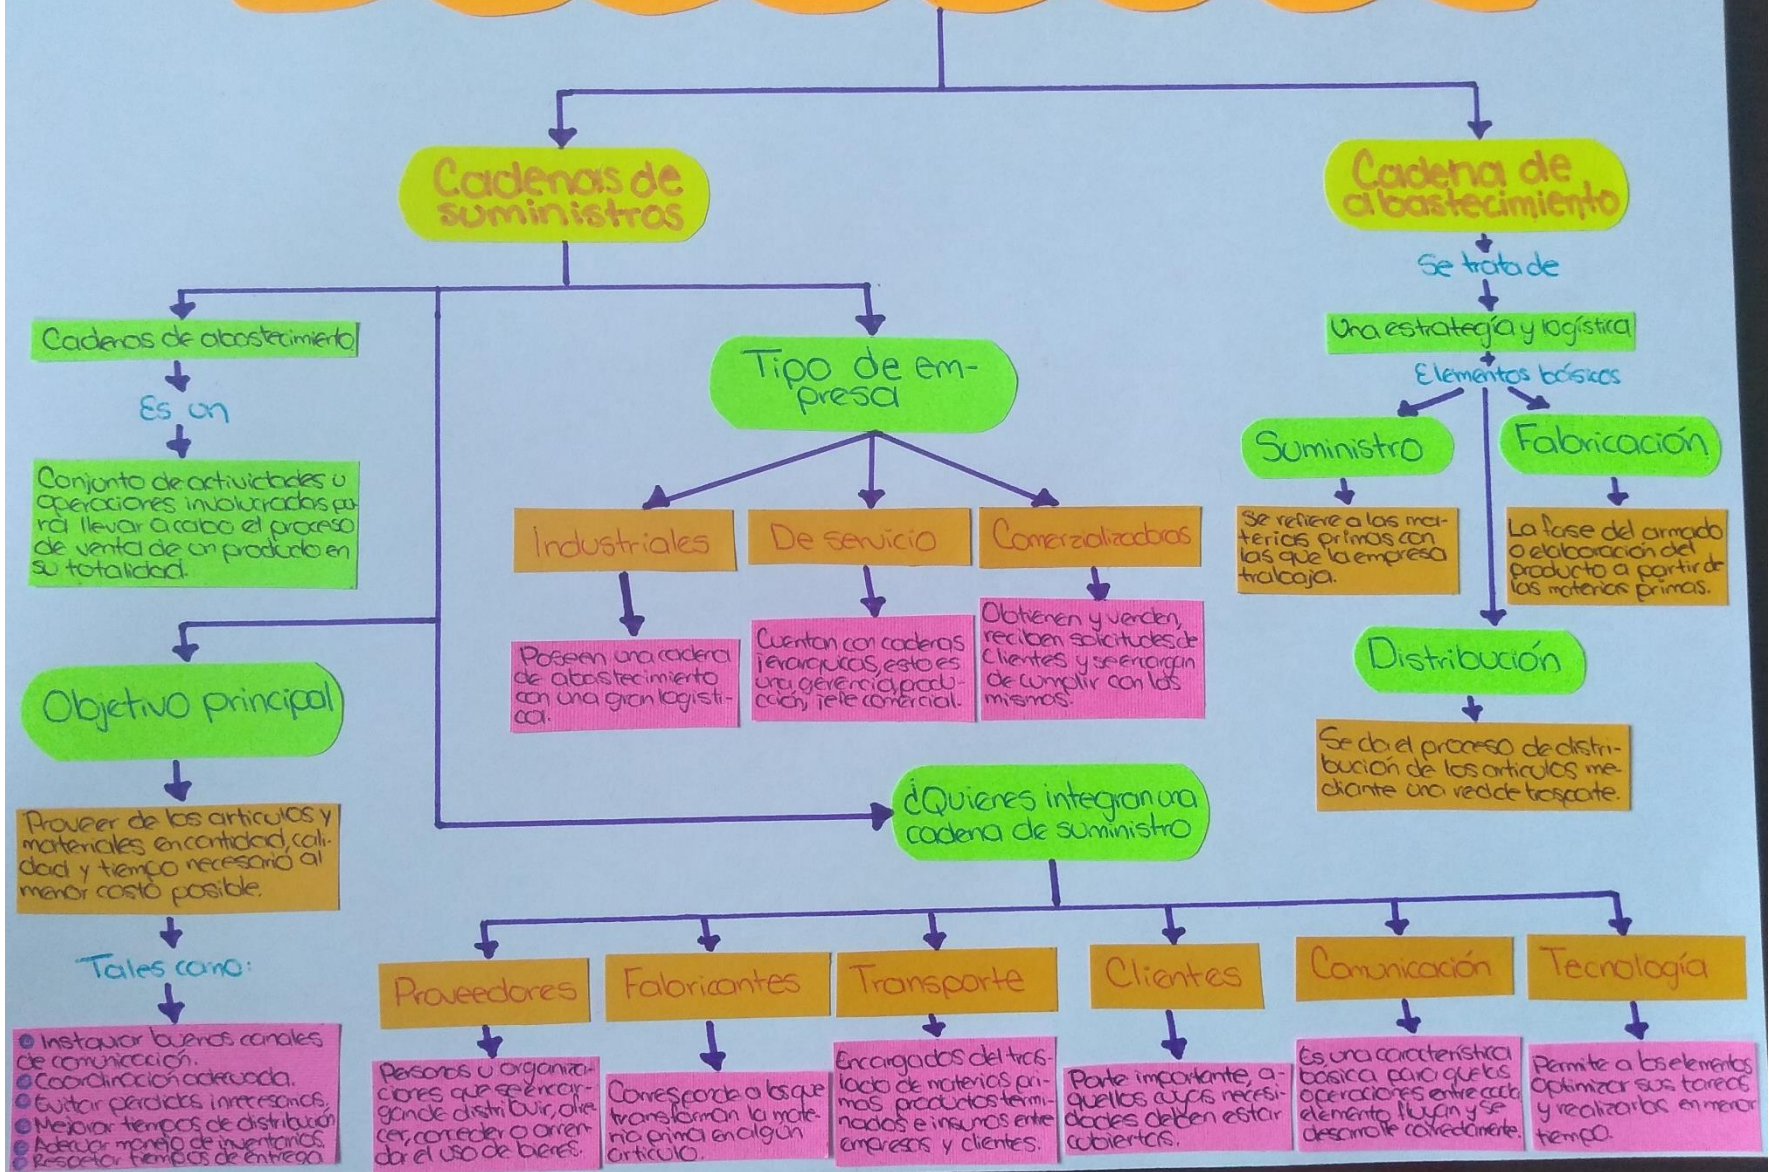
Cadenas de suministros

Cadenas de abastecimiento

Es un

Conjunto de actividades u operaciones involucradas para llevar a cabo el proceso de venta de un producto en su totalidad.

Objetivo principal

Proveer de los articulos y materiales en cantidad, calidad y tiempo necesario al menor costo posible.

Tales como:

Instaurar buenos canales de comunicación.
Coordinación adecuada.
Evitar perdidas innecesarias.
Mejorar tiempos de distribución
Adecuar manejo de inventarios
Respetar tiempos de entrega

Tipo de empresa

Industriales

Poseen una cadena de abastecimiento con una gran logistica.

De servicio

Cuentan con cadenas jerarquicas, esto es una gerencia, producción, jefe comercial.

Comercializadoras

Obtienen y venden, reciben solicitudes de clientes y se encargan de cumplir con los mismos.

¿Quienes integran una cadena de suministro

Proveedores

Personas u organizaciones que se encargan de distribuir, ofrecer, conceder o arrendar el uso de bienes.

Fabricantes

Corresponde a los que transforman la materia prima en algún articulo.

Transporte

Encargados del traslado de materias primas productos terminados e insumos entre empresas y clientes.

Clientes

Parte importante, aquellos cuyas necesidades deben estar cubiertas.

Comunicación

Es una característica básica para que las operaciones entre cada elemento fluyan y se desarrolle correctamente.

Tecnología

Permite a los elementos optimizar sus tareas y realizarlas en menor tiempo.

Cadena de abastecimiento

Se trata de

Una estrategía y logística

Elementos básicos

Suministro

Se refiere a las materias primas con las que la empresa trabaja.

Fabricación

La fase del armado o elaboración del producto a partir de las materias primas.

Distribución

Se da el proceso de distribución de los articulos mediante una red de trasporte.